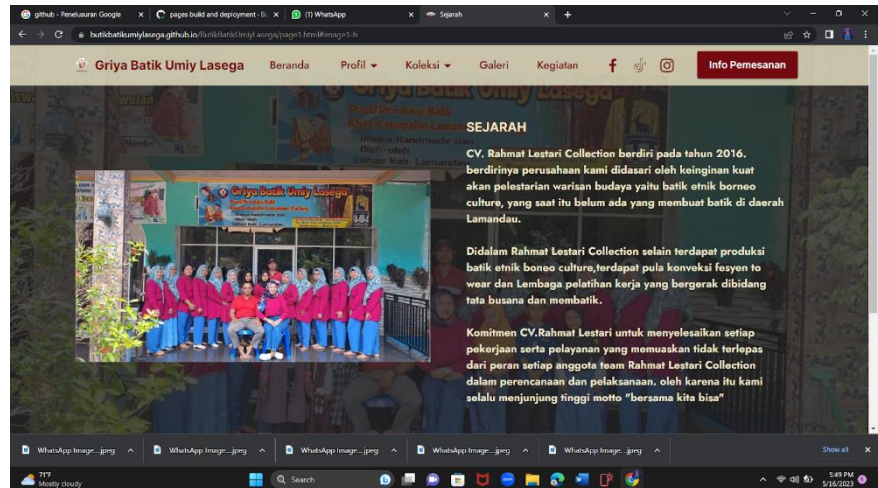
github - Penelusuran Google × pages build and deployment - B × (1) WhatsApp × Sejarah × +

butikbatikumiylasega.github.io/ButikBatikUmiyLasega/page1.html#image1-b

Griya Batik Umiy Lasega Beranda Profil Koleksi Galeri Kegiatan Info Pemesanan

SEJARAH

CV. Rahmat Lestari Collection berdiri pada tahun 2016. berdirinya perusahaan kami didasari oleh keinginan kuat akan pelestarian warisan budaya yaitu batik etnik borneo culture, yang saat itu belum ada yang membuat batik di daerah Lamandau.

Didalam Rahmat Lestari Collection selain terdapat produksi batik etnik boneo culture,terdapat pula konveksi fesyen to wear dan Lembaga pelatihan kerja yang bergerak dibidang tata busana dan membatik.

Komitmen CV.Rahmat Lestari untuk menyelesaikan setiap pekerjaan serta pelayanan yang memuaskan tidak terlepas dari peran setiap anggota team Rahmat Lestari Collection dalam perencanaan dan pelaksanaan. oleh karena itu kami selalu menjunjung tinggi motto "bersama kita bisa"

Griya Batik Umiy Lasega

WhatsApp Image....jpeg WhatsApp Image....jpeg WhatsApp Image....jpeg WhatsApp Image....jpeg WhatsApp Image....jpeg Show all

71°F Mostly cloudy Search 5:49 PM 5/16/2023